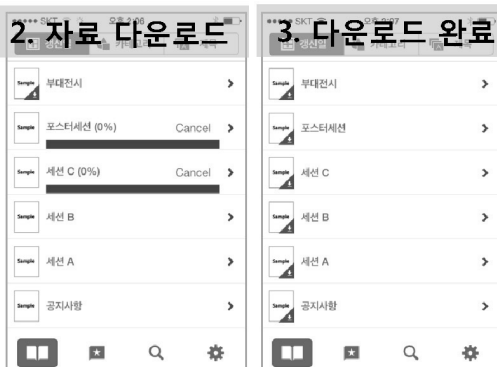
2. 자료 다운로드

Sample 부대전시

Sample 포스터세션 (0%) Cancel

Sample 세션 C (0%) Cancel

Sample 세션 B

Sample 세션 A

Sample 공지사항

3. 다운로드 완료

Sample 부대전시

Sample 포스터세션

Sample 세션 C

Sample 세션 B

Sample 세션 A

Sample 공지사항